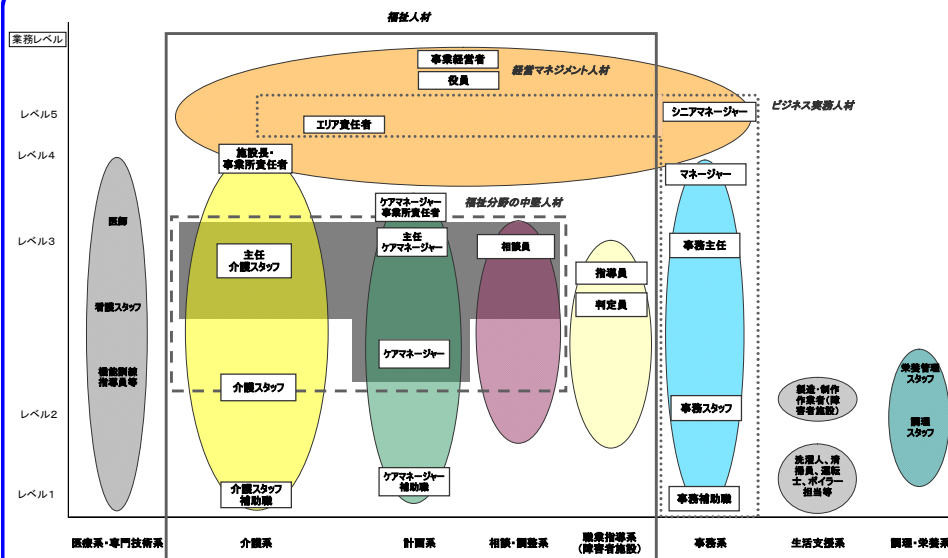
福祉人材

業務レベル

レベル5

レベル4

レベル3

レベル2

レベル1

事業経営者

役員

経営マネジメント人材

エリア責任者

シニアマネージャー

ビジネス実務人材

施設長・事業所責任者

マネージャー

ケアマネージャー事業所責任者

福祉分野の中堅人材

医師

看護スタッフ

機能訓練指導員等

主任介護スタッフ

主任ケアマネージャー

相談員

指導員

判定員

事務主任

ケアマネージャー

介護スタッフ

事務スタッフ

栄養管理スタッフ

調理スタッフ

製造・制作作業者(障害者施設)

洗濯人、清掃員、運転士、ボイラー担当等

介護スタッフ補助職

ケアマネージャー補助職

事務補助職

医療系・専門技術系

介護系

計画系

相談・調整系

職業指導系(障害者施設)

事務系

生活支援系

調理・栄養系